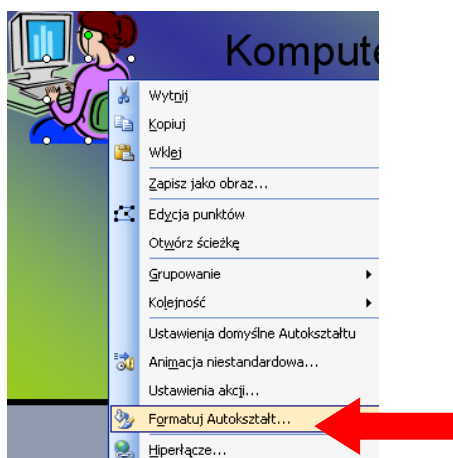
Kompute

Wytnij
Kopiuj
Wklej
Zapisz jako obraz...
Edycja punktów
Otwórz ścieżkę
Grupowanie
Kolejność
Ustawienia domyślne Autokształtu
Animacja niestandardowa...
Ustawienia akcji...
Formatuj Autokształt...
Hiperłącze...